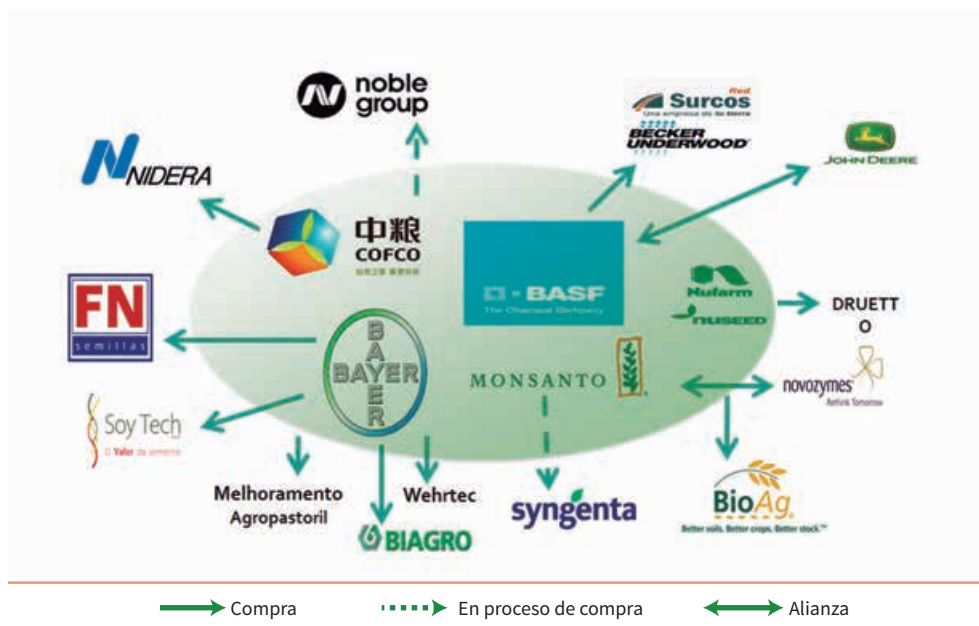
noble group

NIDERA

中粮 COFCO

Red Surcos Una empresa de la tierra

BECKER UNDERWOOD

JOHN DEERE

BASF The Chemical Company

FN semillas

BAYER

Nufarm

NUSEED

DRUETT O

MONSANTO

novozymes Rethink Tomorrow

Soy Tech El Valor de semente

Melhoramento Agropastoril

Wehrtec

BIAGRO

syngenta

BioAg Better soils. Better crops. Better stock.™

Compra

En proceso de compra

Alianza